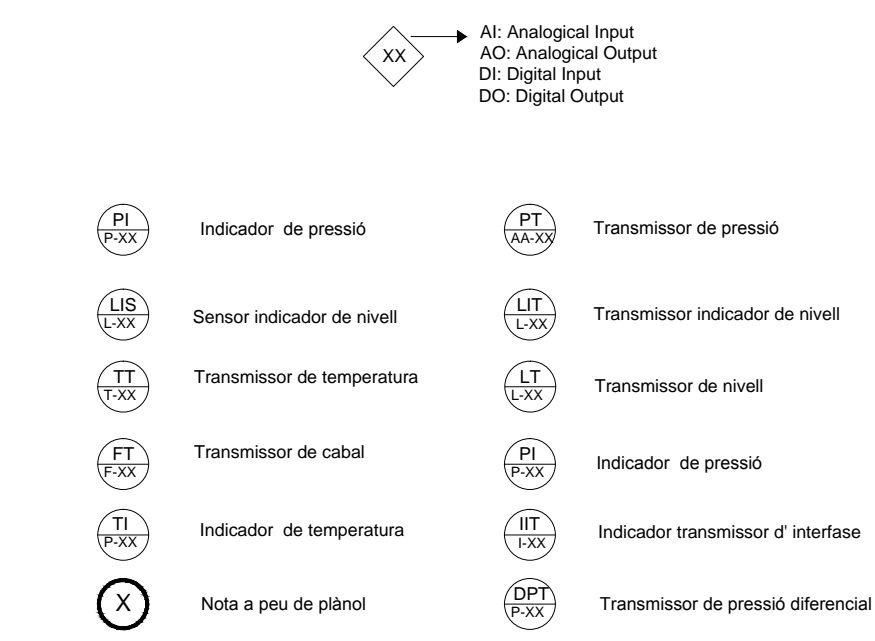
XX

AI: Analogical Input
AO: Analogical Output
DI: Digital Input
DO: Digital Output

PI
P-XX
Indicador de pressió

PT
AA-XX
Transmissor de pressió

LIS
L-XX
Sensor indicador de nivell

LIT
L-XX
Transmissor indicador de nivell

TT
T-XX
Transmissor de temperatura

LT
L-XX
Transmissor de nivell

FT
F-XX
Transmissor de cabal

PI
P-XX
Indicador de pressió

TI
P-XX
Indicador de temperatura

IIT
I-XX
Indicador transmissor d' interfase

X
Nota a peu de plànol

DPT
P-XX
Transmissor de pressió diferencial